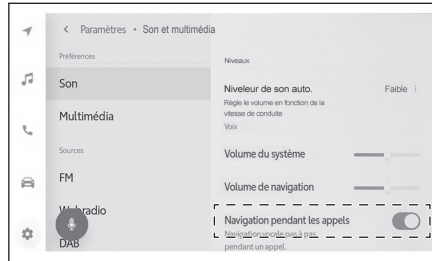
< Paramètres • Son et multimédia

Préférences

Son

Multimédia

Sources

FM

W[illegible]radio

DAB

Niveaux

Niveleur de son auto.

Faible

Règle le volume en fonction de la vitesse de conduite

Voix

Volume du système

Volume de navigation

Navigation pendant les appels

Navigation vocale pas à pas pendant un appel.